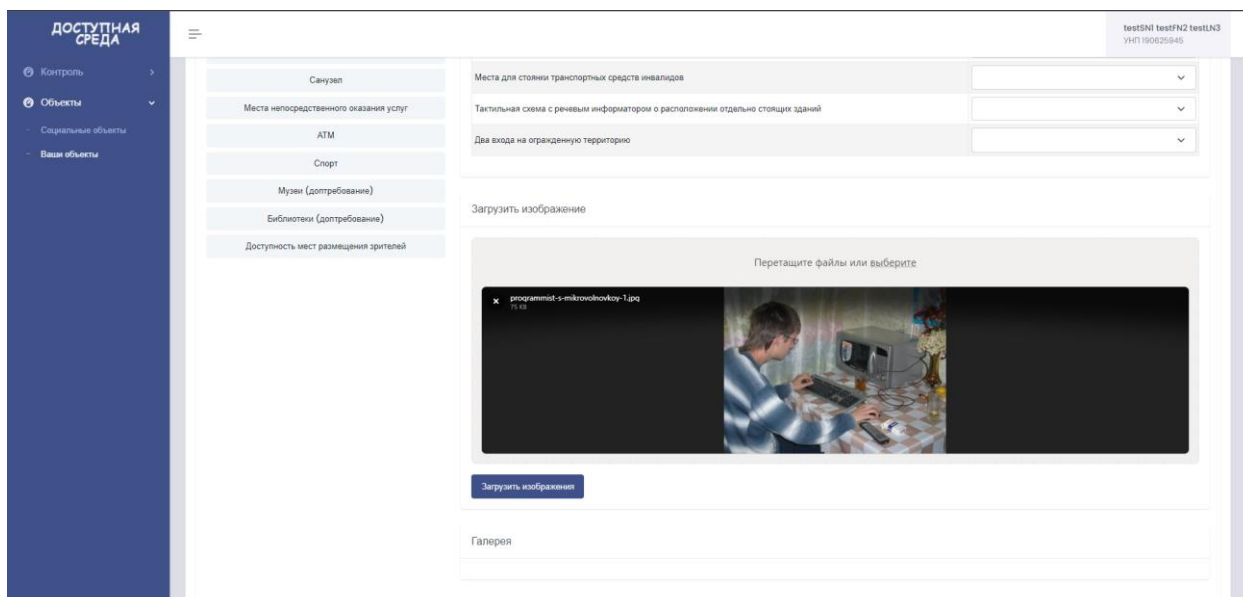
ДОСТУПНАЯ СРЕДА

Контроль
Объекты
Социальные объекты
Ваши объекты

testSN1 testFN2 testLN3
УНП 190625945

Санузел
Места непосредственного оказания услуг
АТМ
Спорт
Музеи (доптребование)
Библиотеки (доптребование)
Доступность мест размещения зрителей

Места для стоянки транспортных средств инвалидов
Тактильная схема с речевым информатором о расположении отдельно стоящих зданий
Два входа на огражденную территорию

Загрузить изображение

Перетащите файлы или выберите

×
programmist-s-mikrovolnovkoy-1.jpg
75 KB

Загрузить изображения

Галерея